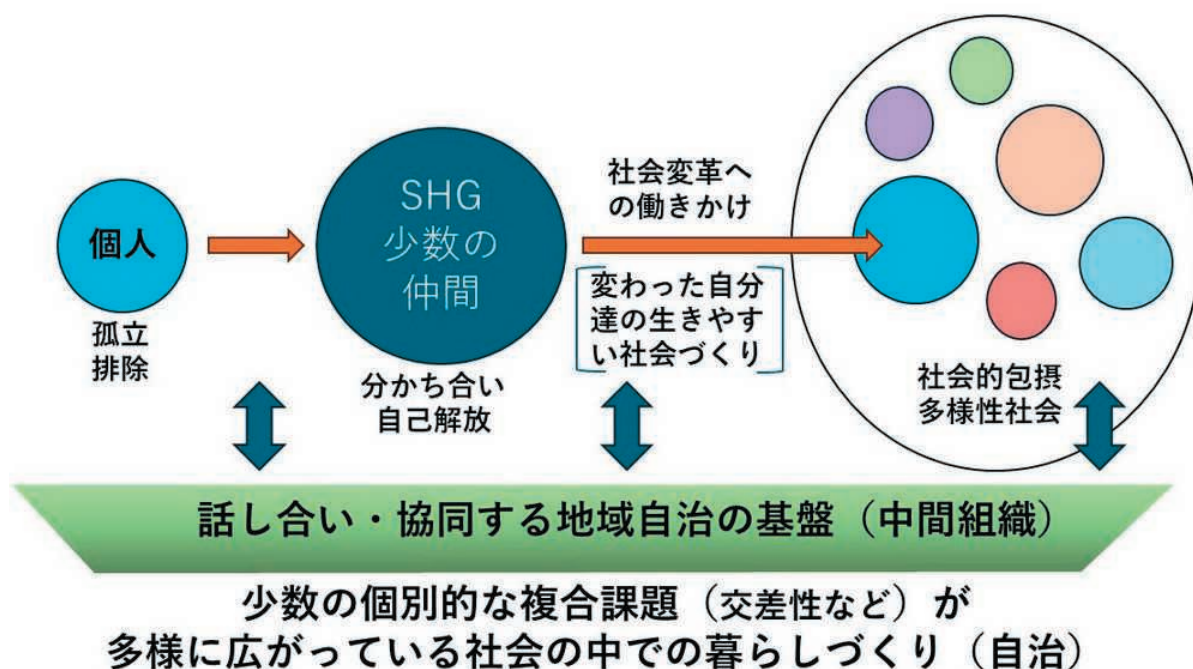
個人

孤立
排除

SHG
少数の
仲間

分かち合い
自己解放

社会変革への働きかけ

変わった自分達の生きやすい社会づくり

社会的包摂
多様性社会

話し合い・協同する地域自治の基盤（中間組織）

少数の個別的な複合課題（交差性など）が
多様に広がっている社会の中での暮らしづくり（自治）